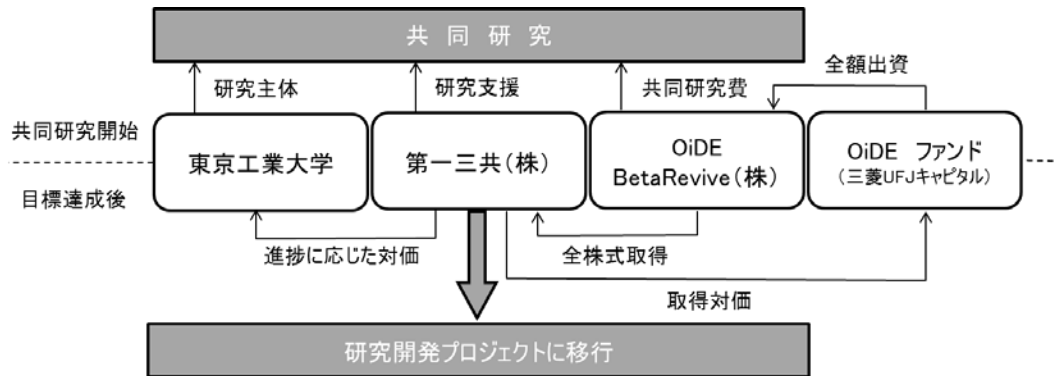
共同研究

研究主体

研究支援

共同研究費

全額出資

共同研究開始

目標達成後

東京工業大学

第一三共(株)

OiDE BetaRevive(株)

OiDE ファンド
(三菱UFJキャピタル)

進捗に応じた対価

全株式取得

取得対価

研究開発プロジェクトに移行